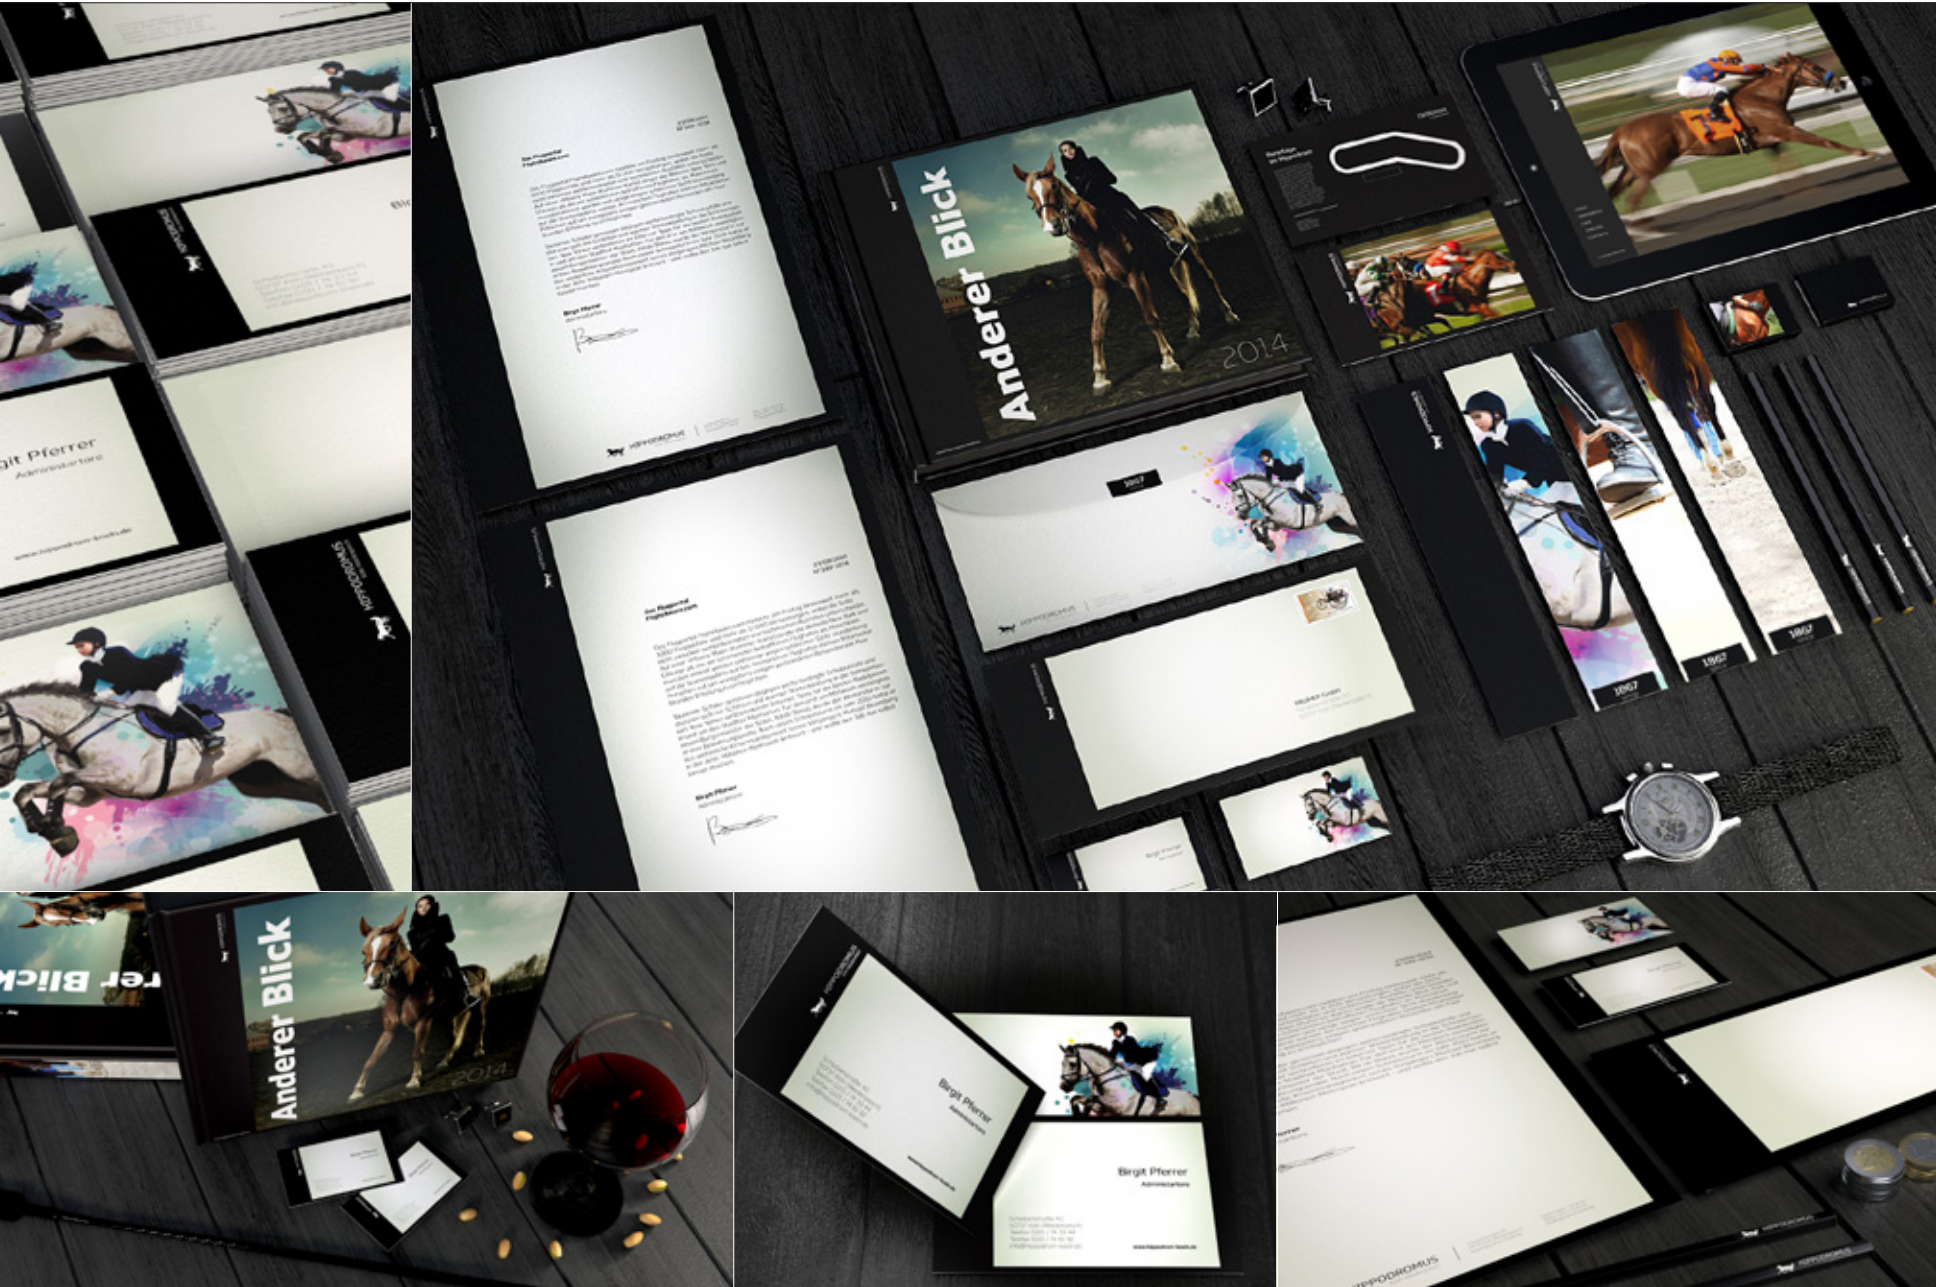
Birgit Pferrer
Administratorin

HIPPODROMUS

Anderer Blick
2014

1867

HIPPODROMUS

ler Blick

Anderer Blick
2014

HIPPODROMUS

Birgit Pferrer
Administratorin

Birgit Pferrer
Administratorin

HIPPODROMUS